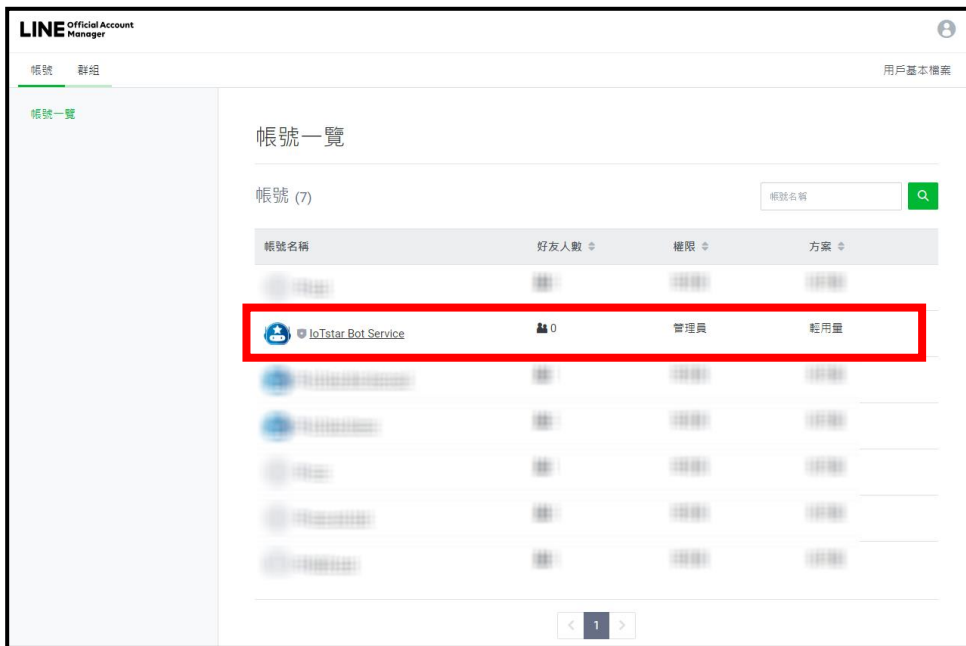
LINE Official Account Manager

帳號 群組

用戶基本檔案

帳號一覽

帳號一覽

帳號 (7)

帳號名稱

| 帳號名稱 | 好友人數 | 權限 | 方案 |
|---|---|---|---|
| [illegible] | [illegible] | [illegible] | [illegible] |
| IoTstar Bot Service | 0 | 管理員 | 輕用量 |
| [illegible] | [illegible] | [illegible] | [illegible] |
| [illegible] | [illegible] | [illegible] | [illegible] |
| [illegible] | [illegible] | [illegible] | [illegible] |
| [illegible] | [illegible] | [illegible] | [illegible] |
| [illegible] | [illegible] | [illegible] | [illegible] |

< 1 >